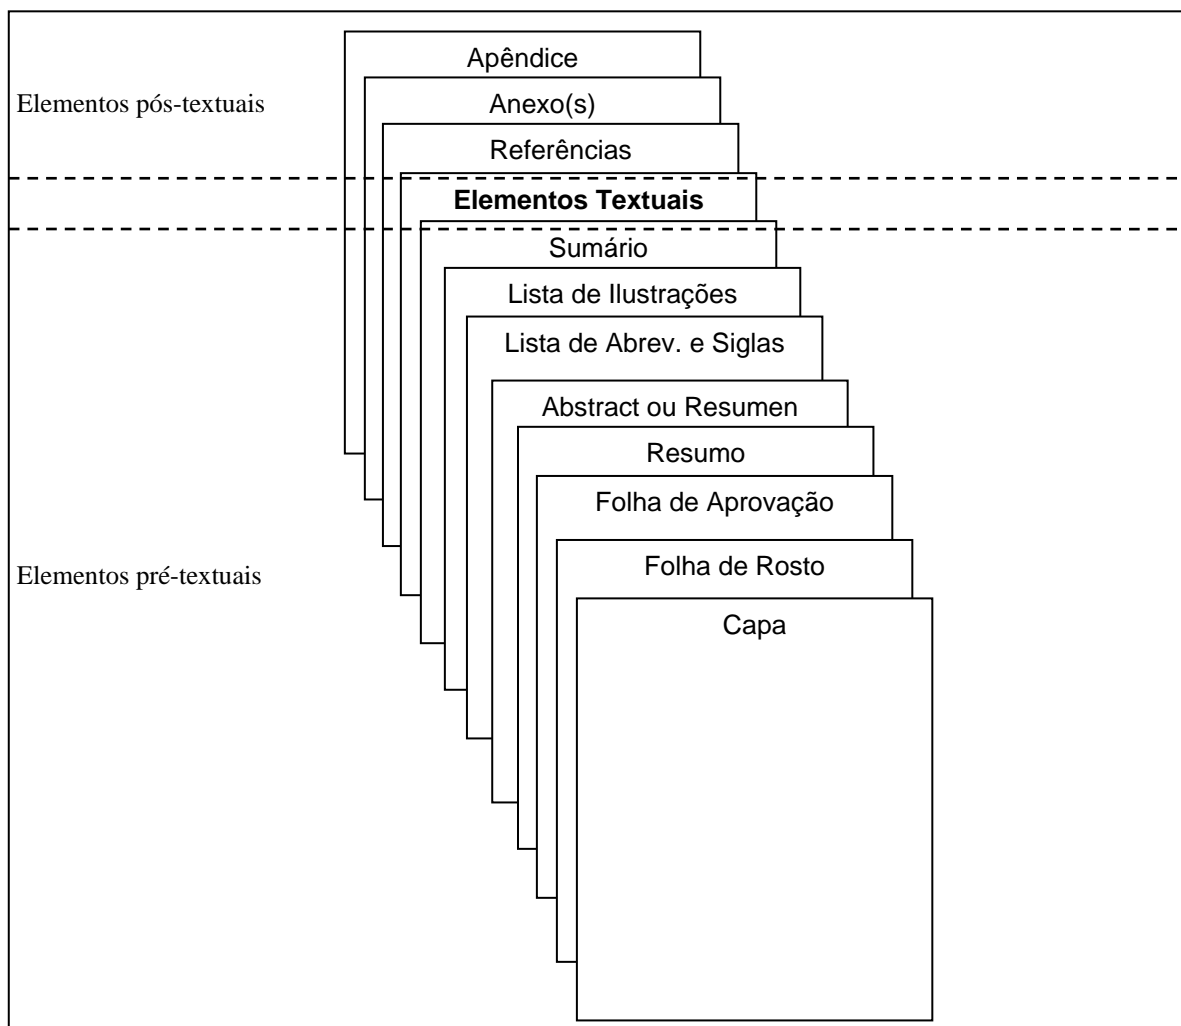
Apêndice

Elementos pós-textuais

Anexo(s)

Referências

**Elementos Textuais**

Sumário

Lista de Ilustrações

Lista de Abrev. e Siglas

Abstract ou Resumen

Resumo

Folha de Aprovação

Elementos pré-textuais

Folha de Rosto

Capa